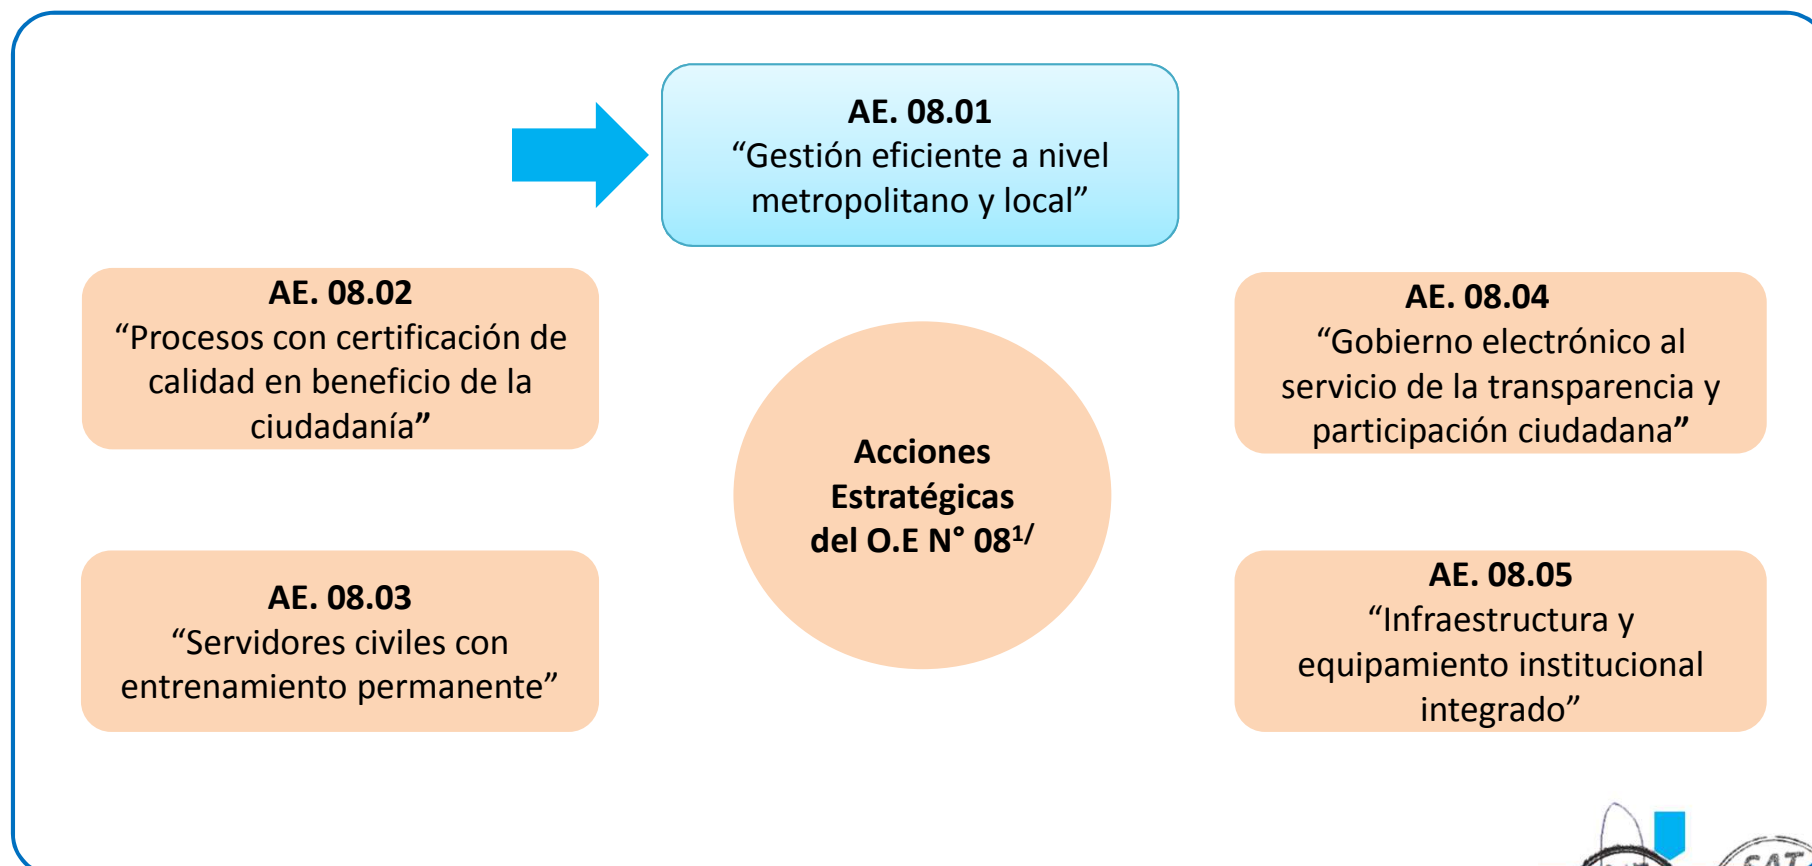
AE. 08.01
“Gestión eficiente a nivel metropolitano y local”

AE. 08.02
“Procesos con certificación de calidad en beneficio de la ciudadanía”

Acciones Estratégicas del O.E N° 08$^{1/}$

AE. 08.04
“Gobierno electrónico al servicio de la transparencia y participación ciudadana”

AE. 08.03
“Servidores civiles con entrenamiento permanente”

AE. 08.05
“Infraestructura y equipamiento institucional integrado”

SAT